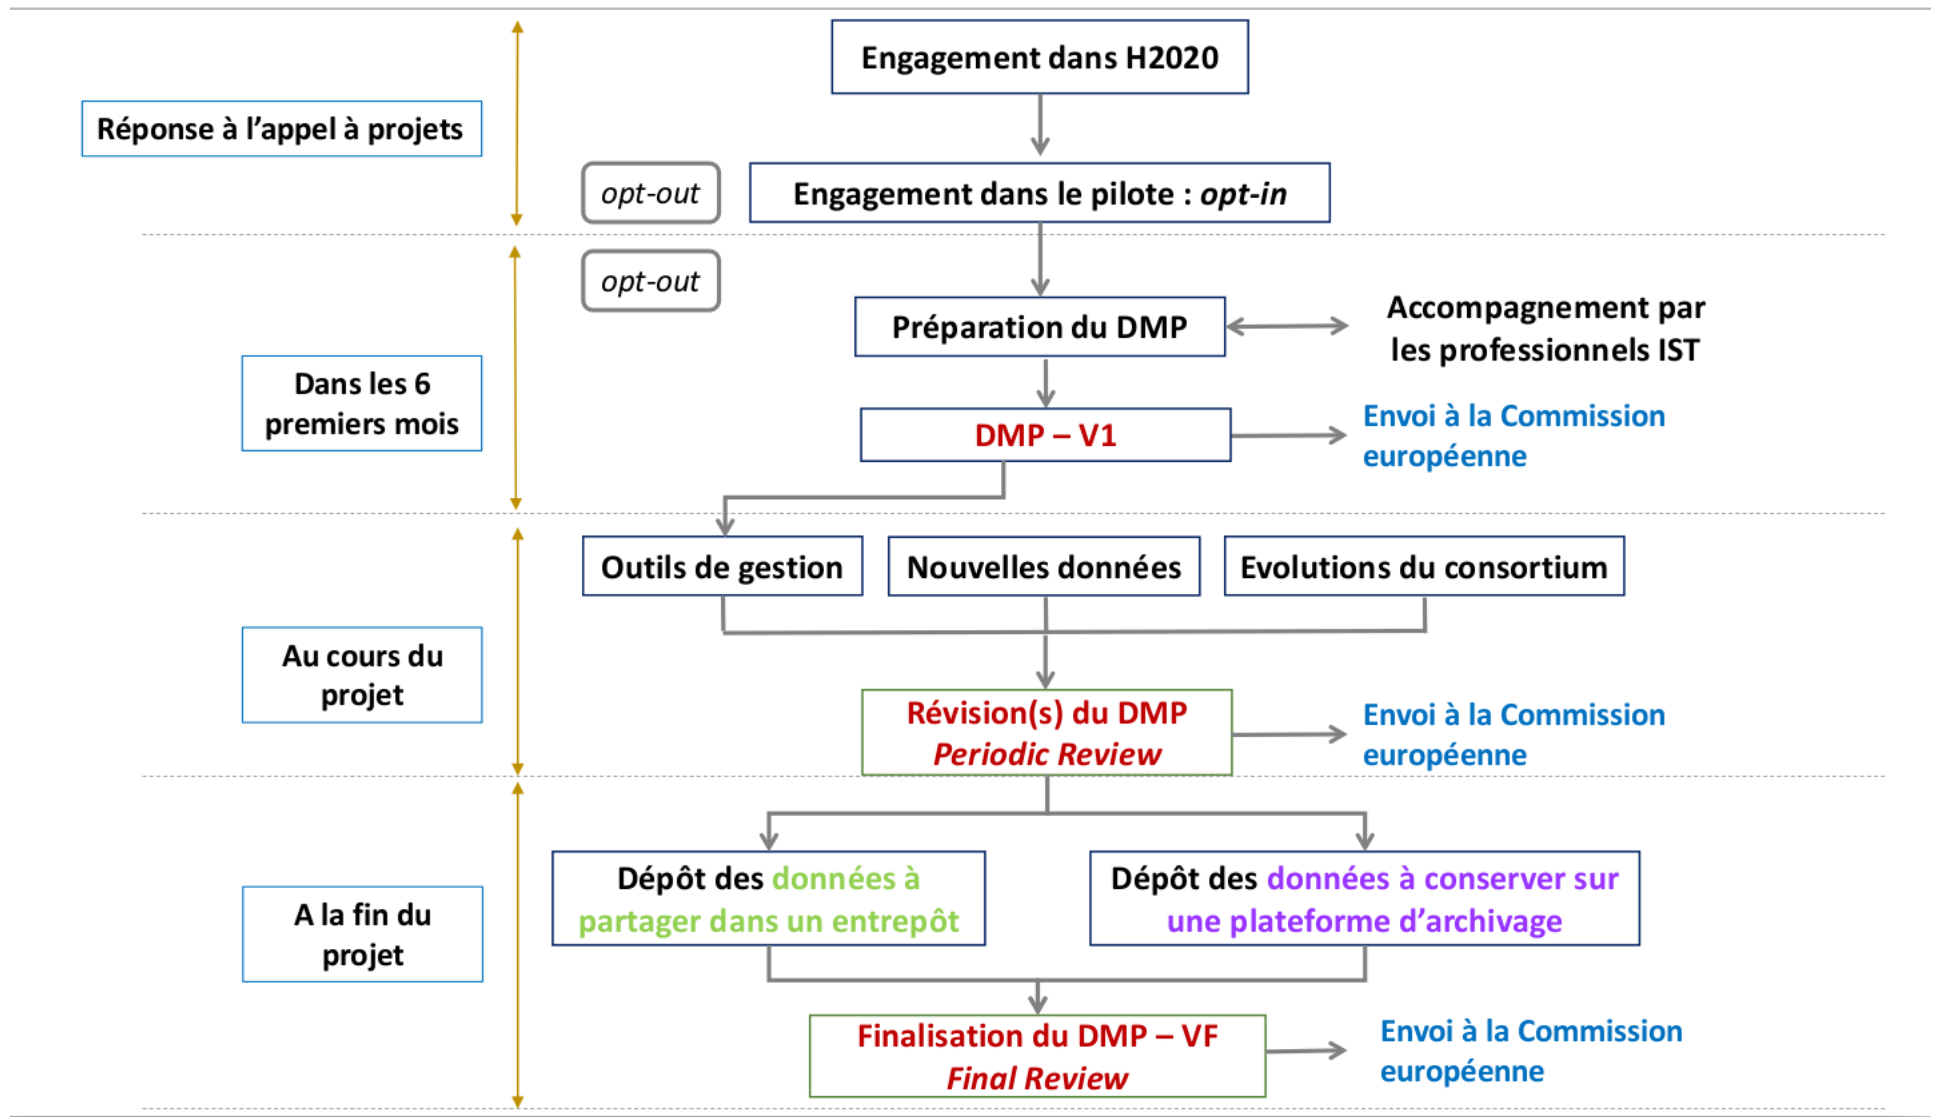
Réponse à l'appel à projets

Engagement dans H2020

opt-out

Engagement dans le pilote : *opt-in*

opt-out

Dans les 6 premiers mois

Préparation du DMP

Accompagnement par les professionnels IST

DMP – V1

Envoi à la Commission européenne

Outils de gestion

Nouvelles données

Evolutions du consortium

Au cours du projet

Révision(s) du DMP *Periodic Review*

Envoi à la Commission européenne

A la fin du projet

Dépôt des données à partager dans un entrepôt

Dépôt des données à conserver sur une plateforme d'archivage

Finalisation du DMP – VF *Final Review*

Envoi à la Commission européenne